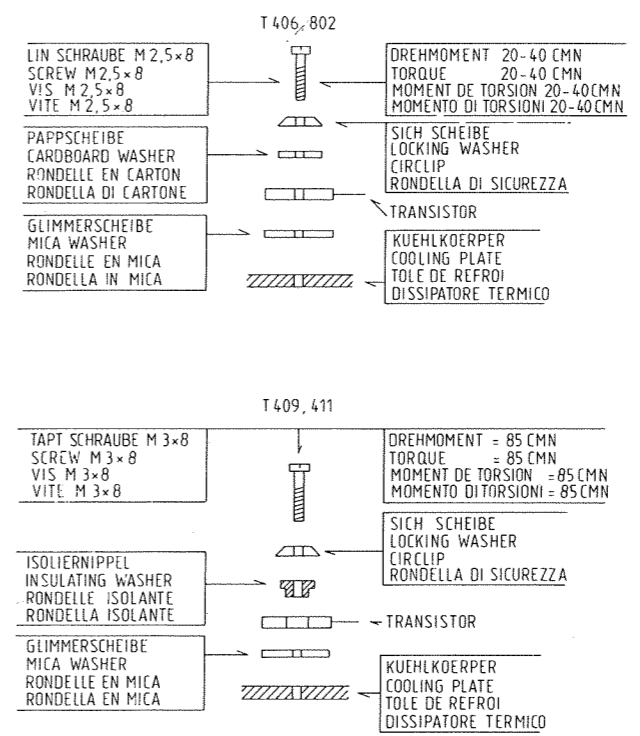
T 406, 802

LIN SCHRAUBE M 2,5×8
SCREW M 2,5×8
VIS M 2,5×8
VITE M 2,5×8

DREHMOMENT 20-40 CMN
TORQUE 20-40 CMN
MOMENT DE TORSION 20-40 CMN
MOMENTO DI TORSIONI 20-40 CMN

PAPPSCHEIBE
CARDBOARD WASHER
RONDELLE EN CARTON
RONDELLA DI CARTONE

SICH SCHEIBE
LOCKING WASHER
CIRCLIP
RONDELLA DI SICUREZZA

TRANSISTOR

GLIMMERSCHEIBE
MICA WASHER
RONDELLE EN MICA
RONDELLA IN MICA

KUEHLKOERPER
COOLING PLATE
TOLE DE REFROI
DISSIPATORE TERMICO

T 409, 411

TAPT SCHRAUBE M 3×8
SCREW M 3×8
VIS M 3×8
VITE M 3×8

DREHMOMENT = 85 CMN
TORQUE = 85 CMN
MOMENT DE TORSION = 85 CMN
MOMENTO DI TORSIONI = 85 CMN

SICH SCHEIBE
LOCKING WASHER
CIRCLIP
RONDELLA DI SICUREZZA

ISOLIERNIPPEL
INSULATING WASHER
RONDELLE ISOLANTE
RONDELLA ISOLANTE

TRANSISTOR

GLIMMERSCHEIBE
MICA WASHER
RONDELLE EN MICA
RONDELLA EN MICA

KUEHLKOERPER
COOLING PLATE
TOLE DE REFROI
DISSIPATORE TERMICO